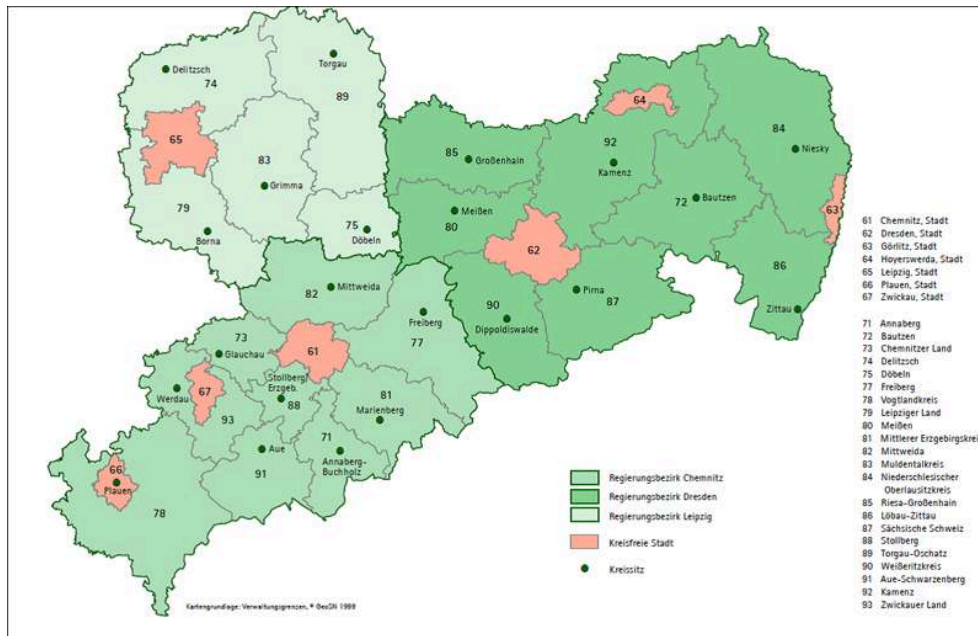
Delitzsch
74
Torgau
89
65
83
Grimma
79
Borna
75
Döbeln
85 Großenhain
92
Kamenz
64
84
Niesky
72 Bautzen
63
Meißen
80
62
Pirna
87
86
Zittau
90
Dippoldiswalde
82 Mittweida
Freiberg
77
73
Glauchau
61
Werdau
67
Stollberg Erzgeb.
88
93
81
Marienberg
Aue
91
71
Annaberg-Buchholz
66
Plauen
78

61 Chemnitz, Stadt
62 Dresden, Stadt
63 Görlitz, Stadt
64 Hoyerswerda, Stadt
65 Leipzig, Stadt
66 Plauen, Stadt
67 Zwickau, Stadt

71 Annaberg
72 Bautzen
73 Chemnitzer Land
74 Delitzsch
75 Döbeln
77 Freiberg
78 Vogtlandkreis
79 Leipziger Land
80 Meißen
81 Mittlerer Erzgebirgskreis
82 Mittweida
83 Muldentalkreis
84 Niederschlesischer Oberlausitzkreis
85 Riesa-Großenhain
86 Löbau-Zittau
87 Sächsische Schweiz
88 Stollberg
89 Torgau-Oschatz
90 Weißeritzkreis
91 Aue-Schwarzenberg
92 Kamenz
93 Zwickauer Land

Regierungsbezirk Chemnitz
Regierungsbezirk Dresden
Regierungsbezirk Leipzig
Kreisfreie Stadt
Kreissitz

Kartengrundlage: Verwaltungsgrenzen, © GeoSN 1999